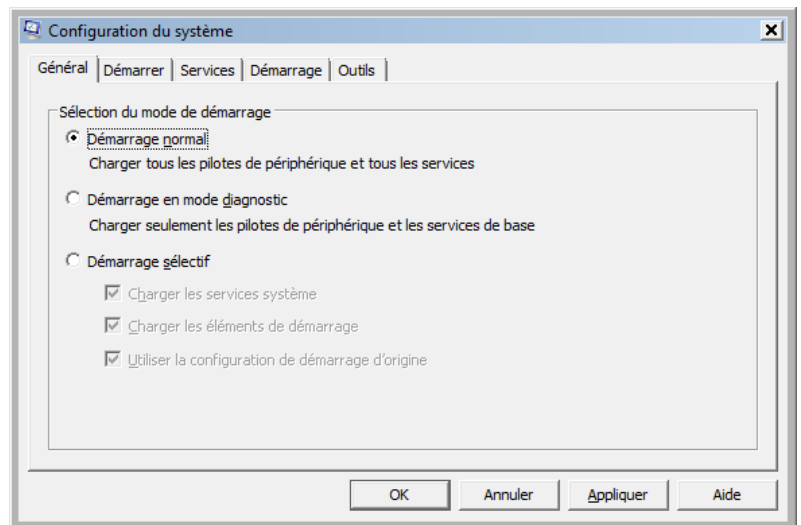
Configuration du système

Général | Démarrer | Services | Démarrage | Outils

Sélection du mode de démarrage

Démarrage normal
Charger tous les pilotes de périphérique et tous les services

Démarrage en mode diagnostic
Charger seulement les pilotes de périphérique et les services de base

Démarrage sélectif
Charger les services système
Charger les éléments de démarrage
Utiliser la configuration de démarrage d'origine

OK | Annuler | Appliquer | Aide